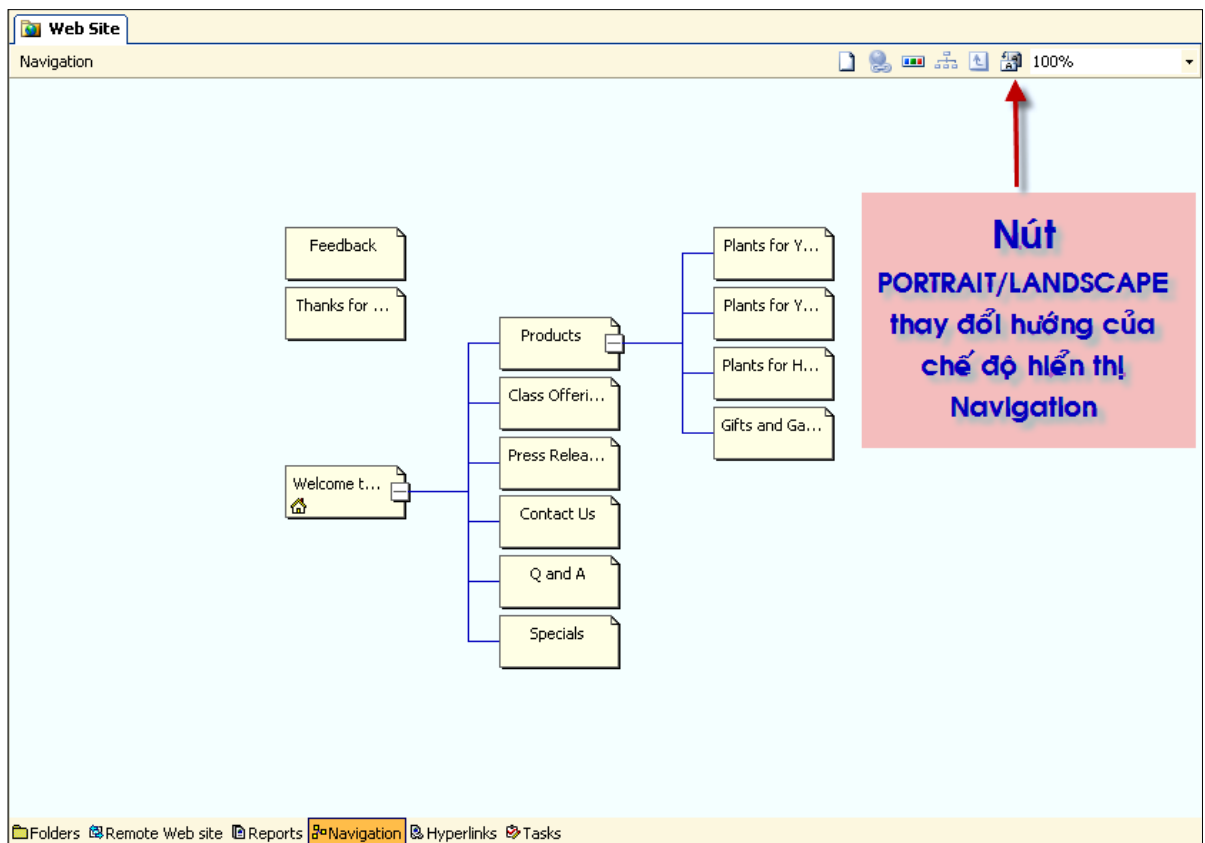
Web Site

Navigation

100%

Nút PORTRAIT/LANDSCAPE thay đổi hướng của chế độ hiển thị Navigation

Feedback

Thanks for ...

Welcome t...

Products

Class Offeri...

Press Relea...

Contact Us

Q and A

Specials

Plants for Y...

Plants for Y...

Plants for H...

Gifts and Ga...

Folders Remote Web site Reports Navigation Hyperlinks Tasks